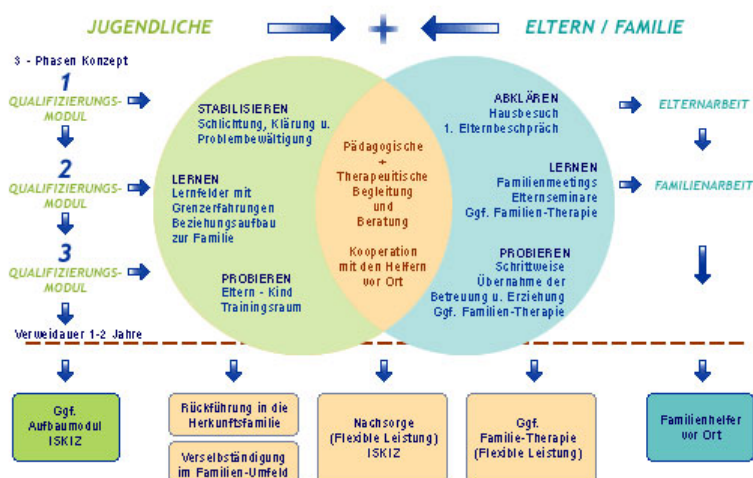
JUGENDLICHE + ELTERN / FAMILIE

3 - Phasen Konzept

1
QUALIFIZIERUNGS-MODUL

2
QUALIFIZIERUNGS-MODUL

3
QUALIFIZIERUNGS-MODUL

Verweildauer 1-2 Jahre

STABILISIEREN
Schlichtung, Klärung u. Problembewältigung

LERNEN
Lernfelder mit Grenzerfahrungen Beziehungsaufbau zur Familie

PROBIEREN
Eltern - Kind Trainingsraum

Pädagogische + Therapeutische Begleitung und Beratung

Kooperation mit den Helfern vor Ort

ABKLÄREN
Hausbesuch
1. Elternbesprech

LERNEN
Familienmeetings
Elternseminare
Ggf. Familien-Therapie

PROBIEREN
Schrittweise Übernahme der Betreuung u. Erziehung
Ggf. Familien-Therapie

ELTERNARBEIT

FAMILIENARBEIT

Ggf. Aufbaumodul ISKIZ

Rückführung in die Herkunftsfamilie

Verselbständigung im Familien-Umfeld

Nachsorge (Flexible Leistung) ISKIZ

Ggf. Familie-Therapie (Flexible Leistung)

Familienhelfer vor Ort